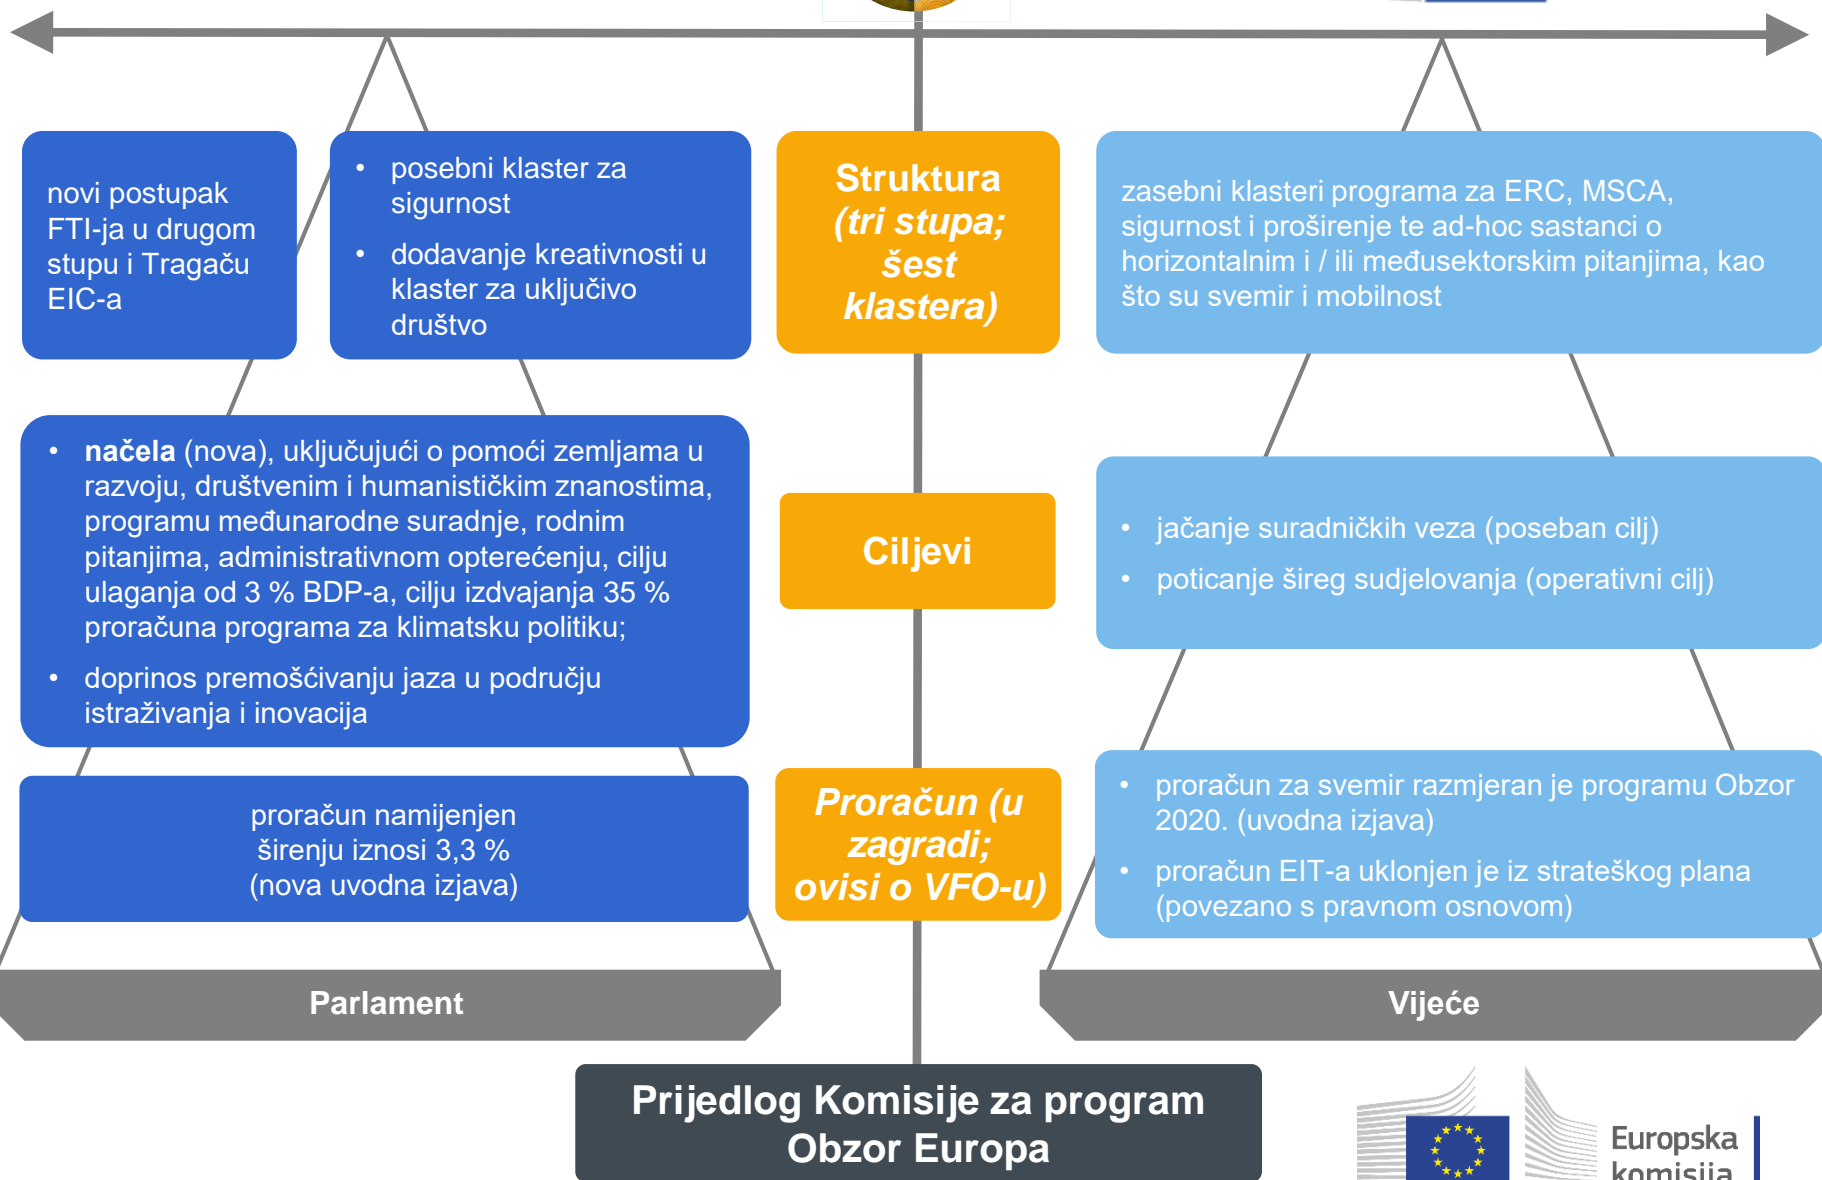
novi postupak FTI-ja u drugom stupu i Tragaču EIC-a

- posebni klaster za sigurnost
- dodavanje kreativnosti u klaster za uključivo društvo

Struktura (tri stupa; šest klastera)

zasebni klasteri programa za ERC, MSCA, sigurnost i proširenje te ad-hoc sastanci o horizontalnim i / ili međusektorskim pitanjima, kao što su svemir i mobilnost

- **načela** (nova), uključujući o pomoći zemljama u razvoju, društvenim i humanističkim znanostima, programu međunarodne suradnje, rodnim pitanjima, administrativnom opterećenju, cilju ulaganja od 3 % BDP-a, cilju izdvajanja 35 % proračuna programa za klimatsku politiku;
- doprinos premošćivanju jaza u području istraživanja i inovacija

Ciljevi

- jačanje suradničkih veza (poseban cilj)
- poticanje šireg sudjelovanja (operativni cilj)

proračun namijenjen širenju iznosi 3,3 % (nova uvodna izjava)

Proračun (u zagradi; ovisi o VFO-u)

- proračun za svemir razmjeran je programu Obzor 2020. (uvodna izjava)
- proračun EIT-a uklonjen je iz strateškog plana (povezano s pravnom osnovom)

Parlament

Vijeće

Prijedlog Komisije za program Obzor Europa

Europska komisija